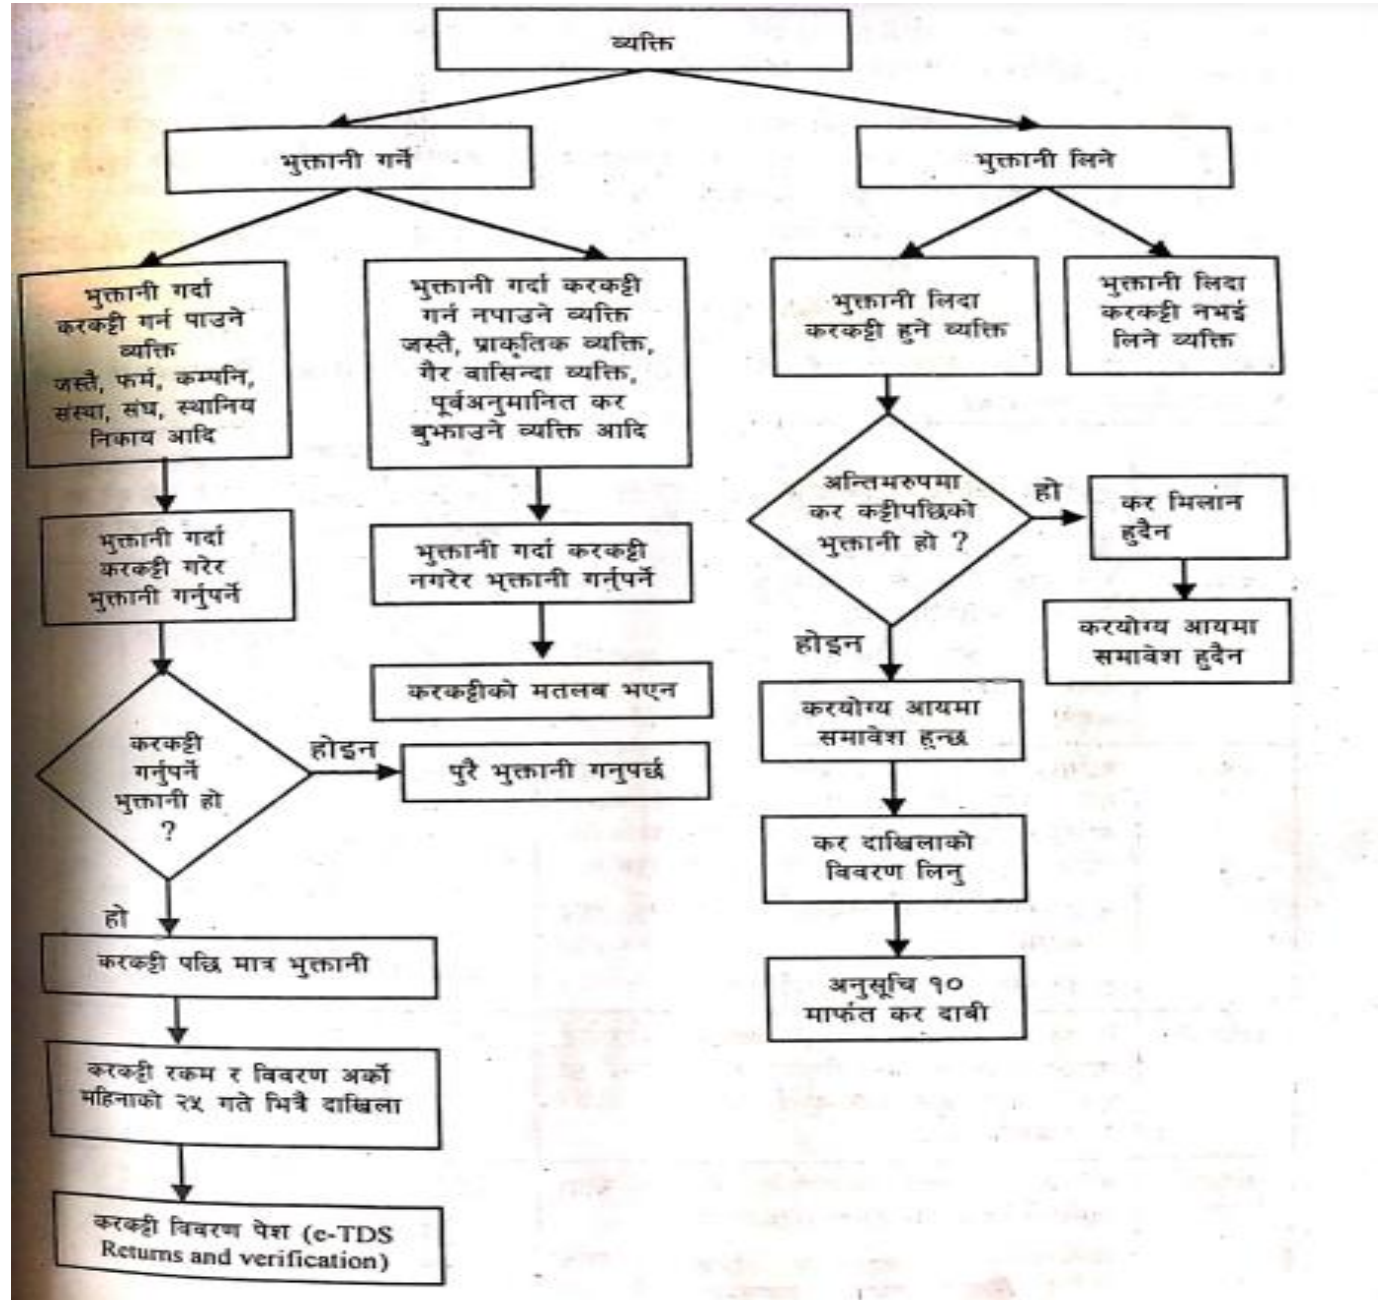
व्यक्ति

भुक्तानी गर्ने

भुक्तानी लिने

भुक्तानी गर्दा करकट्टी गर्न पाउने व्यक्ति जस्तै, फर्म, कम्पनि, संस्था, संघ, स्थानिय निकाय आदि

भुक्तानी गर्दा करकट्टी गरेर भुक्तानी गर्नुपर्ने

करकट्टी गर्नुपर्ने भुक्तानी हो ?

होइन

पुरै भुक्तानी गनुपर्छ

हो

करकट्टी पछि मात्र भुक्तानी

करकट्टी रकम र विवरण अर्को महिनाको २५ गते भित्रै दाखिला

करकट्टी विवरण पेश (e-TDS Returns and verification)

भुक्तानी गर्दा करकट्टी गर्न नपाउने व्यक्ति जस्तै, प्राकृतिक व्यक्ति, गैर वासिन्दा व्यक्ति, पूर्वअनुमानित कर बुझाउने व्यक्ति आदि

भुक्तानी गर्दा करकट्टी नगरेर भुक्तानी गर्नुपर्ने

करकट्टीको मतलब भएन

भुक्तानी लिदा करकट्टी हुने व्यक्ति

भुक्तानी लिदा करकट्टी नभई लिने व्यक्ति

अन्तिमरुपमा कर कट्टीपछिको भुक्तानी हो ?

हो

कर मिलान हुदैन

करयोग्य आयमा समावेश हुदैन

होइन

करयोग्य आयमा समावेश हुन्छ

कर दाखिलाको विवरण लिनु

अनुसूचि १० मार्फत कर दावी